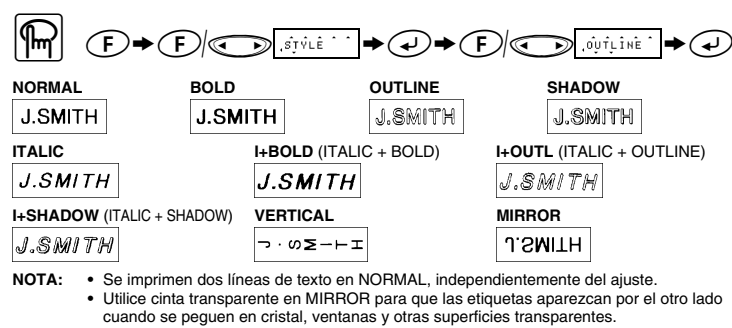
F → F / STYLE → ↵ → F / OUTLINE → ↵

NORMAL
J.SMITH

BOLD
J.SMITH

OUTLINE
J.SMITH

SHADOW
J.SMITH

ITALIC
J.SMITH

I+BOLD (ITALIC + BOLD)
J.SMITH

I+OUTL (ITALIC + OUTLINE)
J.SMITH

I+SHADOW (ITALIC + SHADOW)
J.SMITH

VERTICAL
J.SMITH

MIRROR
J.SMITH

NOTA: • Se imprimen dos líneas de texto en NORMAL, independientemente del ajuste.
• Utilice cinta transparente en MIRROR para que las etiquetas aparezcan por el otro lado cuando se peguen en cristal, ventanas y otras superficies transparentes.